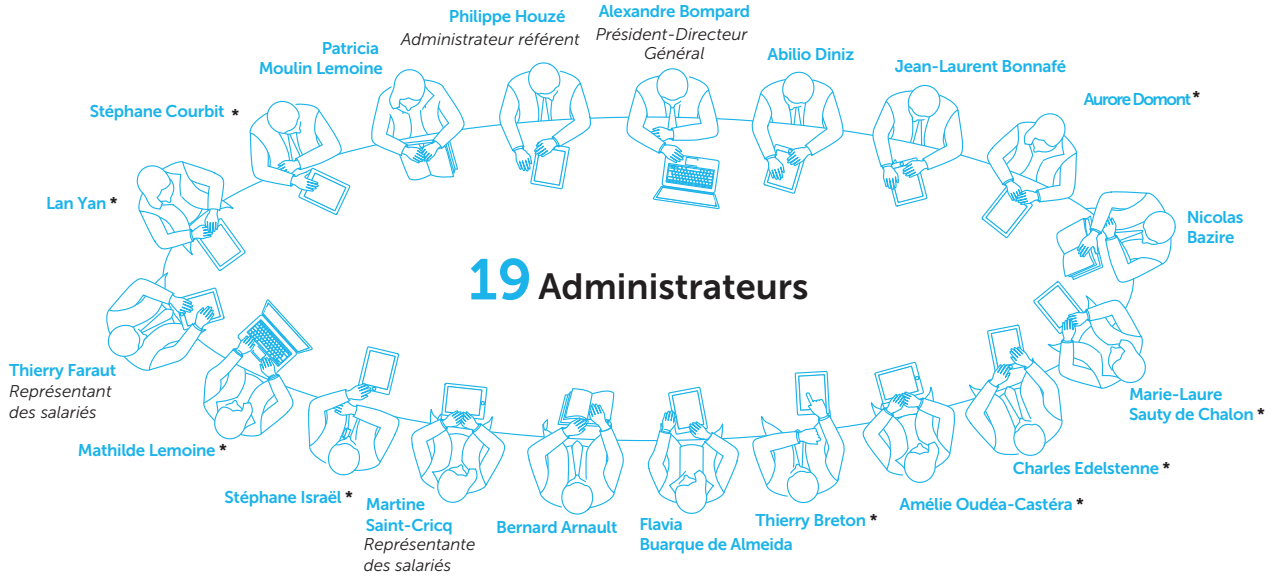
Philippe Houzé
Administrateur référent

Alexandre Bompard
Président-Directeur Général

Patricia Moulin Lemoine

Abilio Diniz

Jean-Laurent Bonnafé

Stéphane Courbit *

Aurore Domont *

Lan Yan *

Nicolas Bazire

19 Administrateurs

Thierry Faraut
Représentant des salariés

Marie-Laure Sauty de Chalon *

Mathilde Lemoine *

Charles Edelstenne *

Stéphane Israël *

Amélie Oudéa-Castéra *

Martine Saint-Cricq
Représentante des salariés

Bernard Arnault

Flavia Buarque de Almeida

Thierry Breton *